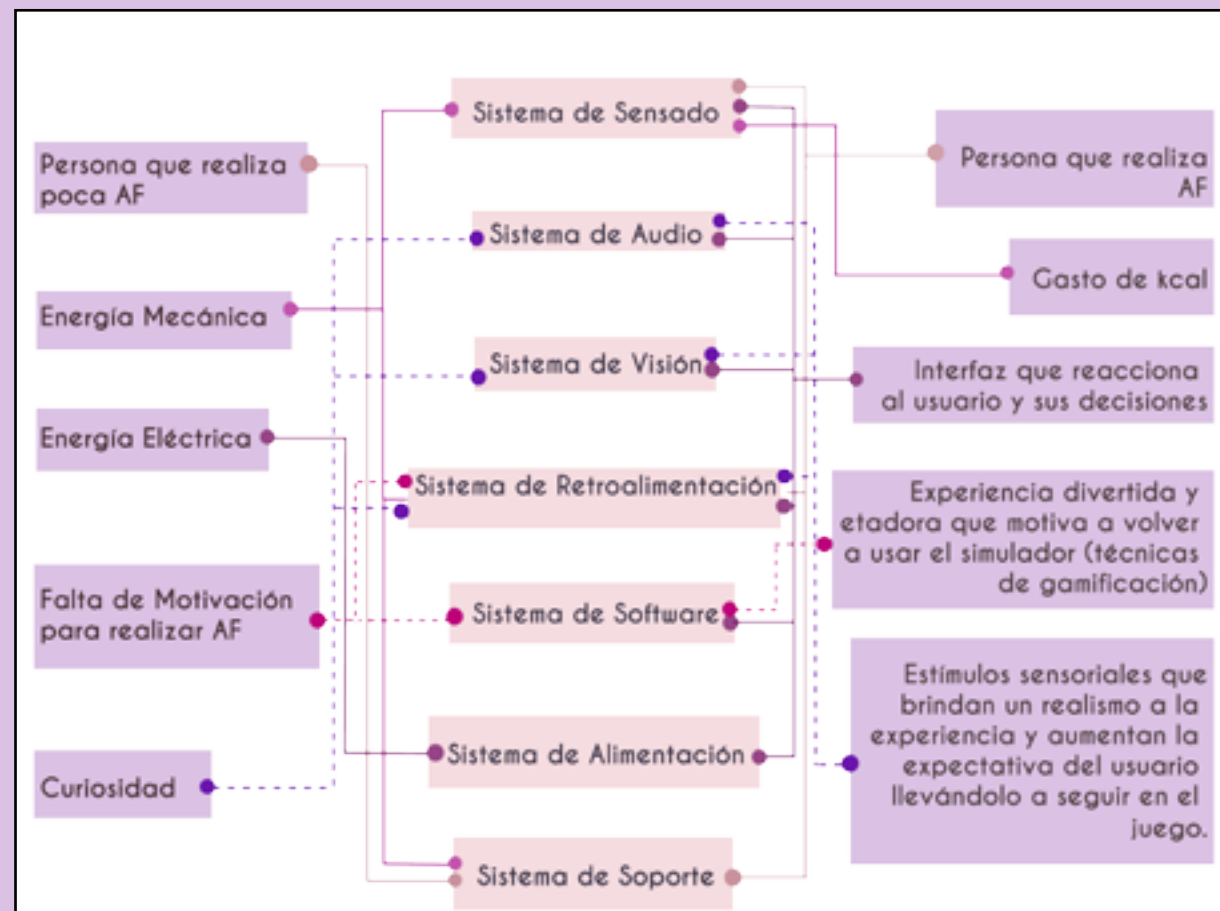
Persona que realiza poca AF

Energía Mecánica

Energía Eléctrica

Falta de Motivación para realizar AF

Curiosidad

Sistema de Sensado

Sistema de Audio

Sistema de Visión

Sistema de Retroalimentación

Sistema de Software

Sistema de Alimentación

Sistema de Soporte

Persona que realiza AF

Gasto de kcal

Interfaz que reacciona al usuario y sus decisiones

Experiencia divertida y etadora que motiva a volver a usar el simulador (técnicas de gamificación)

Estímulos sensoriales que brindan un realismo a la experiencia y aumentan la expectativa del usuario llevándolo a seguir en el juego.